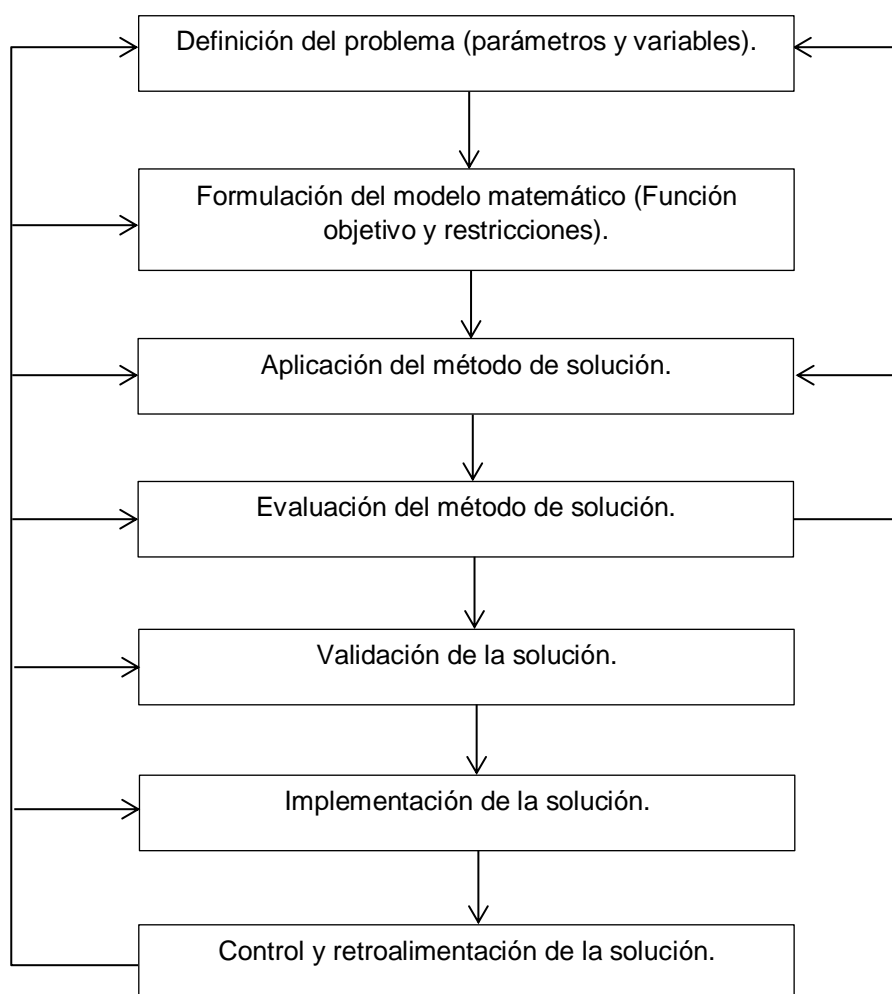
Definición del problema (parámetros y variables).

Formulación del modelo matemático (Función objetivo y restricciones).

Aplicación del método de solución.

Evaluación del método de solución.

Validación de la solución.

Implementación de la solución.

Control y retroalimentación de la solución.